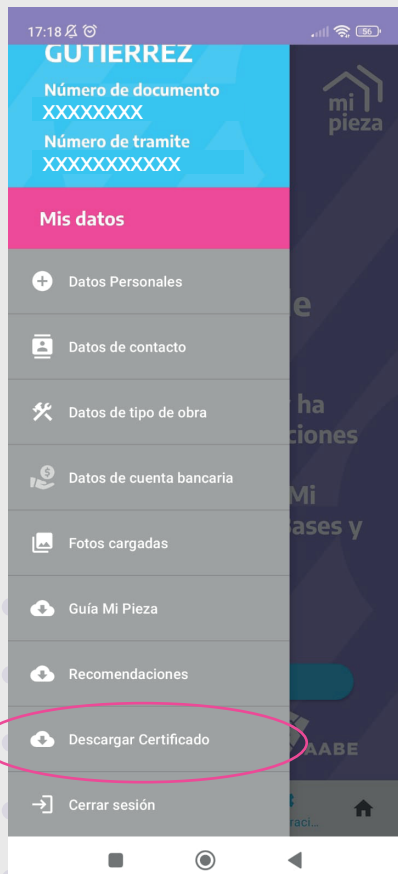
17:18 56

GUTIERREZ
Número de documento
XXXXXXXX
Número de tramite
XXXXXXXXXXX

Mis datos

Datos Personales

Datos de contacto

Datos de tipo de obra

Datos de cuenta bancaria

Fotos cargadas

Guía Mi Pieza

Recomendaciones

Descargar Certificado

Cerrar sesión

mi pieza

e

r ha
ciones

Mi
bases y

AABE

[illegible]